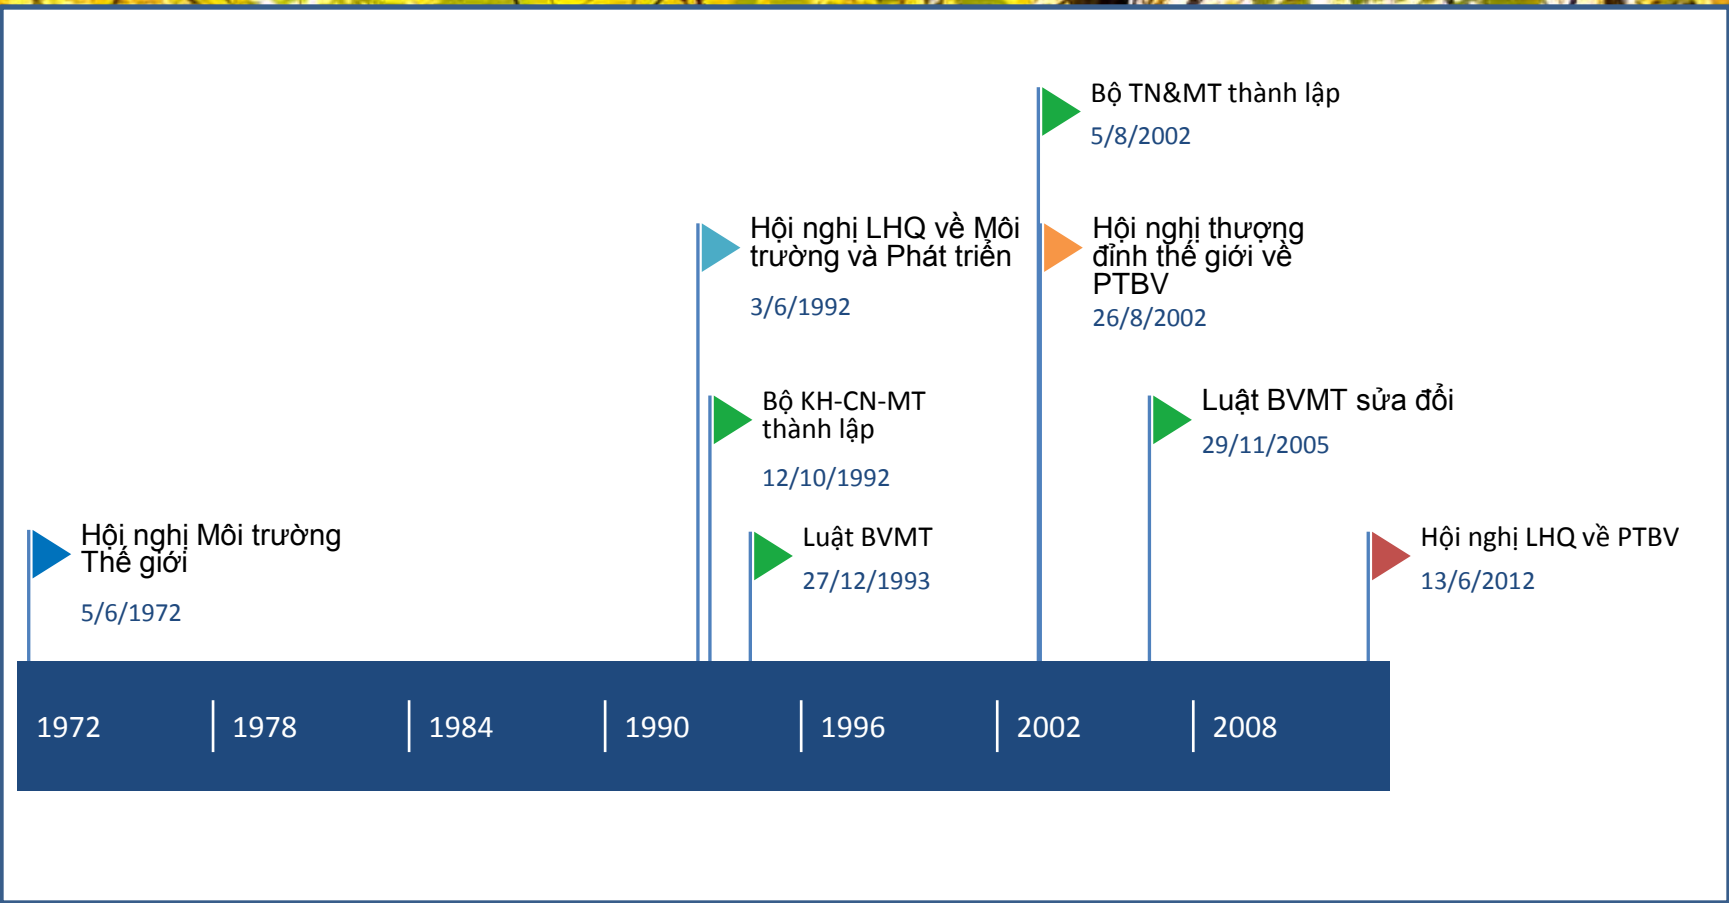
Bộ TN&MT thành lập
5/8/2002

Hội nghị LHQ về Môi trường và Phát triển
3/6/1992

Hội nghị thượng đỉnh thế giới về PTBV
26/8/2002

Bộ KH-CN-MT thành lập
12/10/1992

Luật BVMT sửa đổi
29/11/2005

Hội nghị Môi trường Thế giới
5/6/1972

Luật BVMT
27/12/1993

Hội nghị LHQ về PTBV
13/6/2012

1972 | 1978 | 1984 | 1990 | 1996 | 2002 | 2008